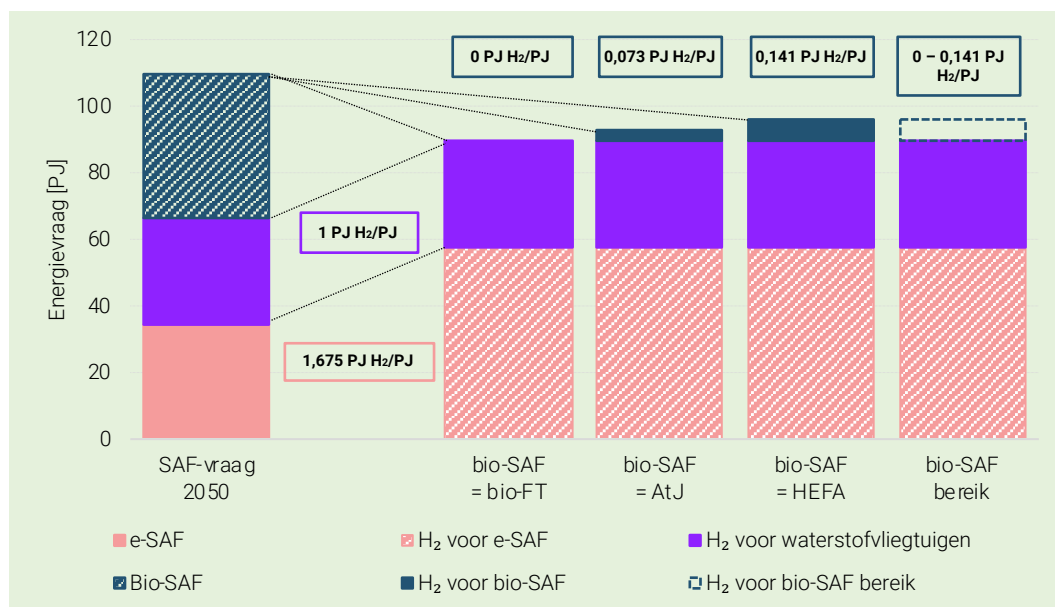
120
100
80
60
40
20
0

Energievraag [PJ]

0 PJ $H_2$/PJ
0,073 PJ $H_2$/PJ
0,141 PJ $H_2$/PJ
0 – 0,141 PJ $H_2$/PJ
1 PJ $H_2$/PJ
1,675 PJ $H_2$/PJ

SAF-vraag 2050
bio-SAF = bio-FT
bio-SAF = AtJ
bio-SAF = HEFA
bio-SAF bereik

e-SAF
$H_2$ voor e-SAF
$H_2$ voor waterstofvliegtuigen
Bio-SAF
$H_2$ voor bio-SAF
$H_2$ voor bio-SAF bereik